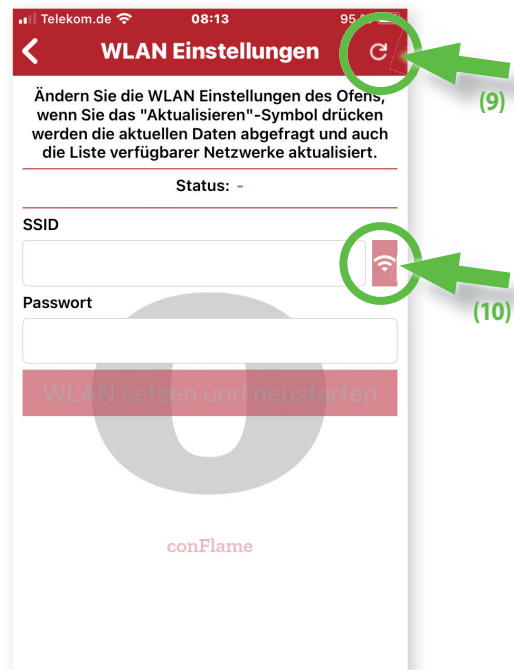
Telekom.de 08:13 95 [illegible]

WLAN Einstellungen

(9)

Ändern Sie die WLAN Einstellungen des Ofens, wenn Sie das "Aktualisieren"-Symbol drücken werden die aktuellen Daten abgefragt und auch die Liste verfügbarer Netzwerke aktualisiert.

Status: -

SSID

(10)

Passwort

WLAN setzen und neustarten

conFlame